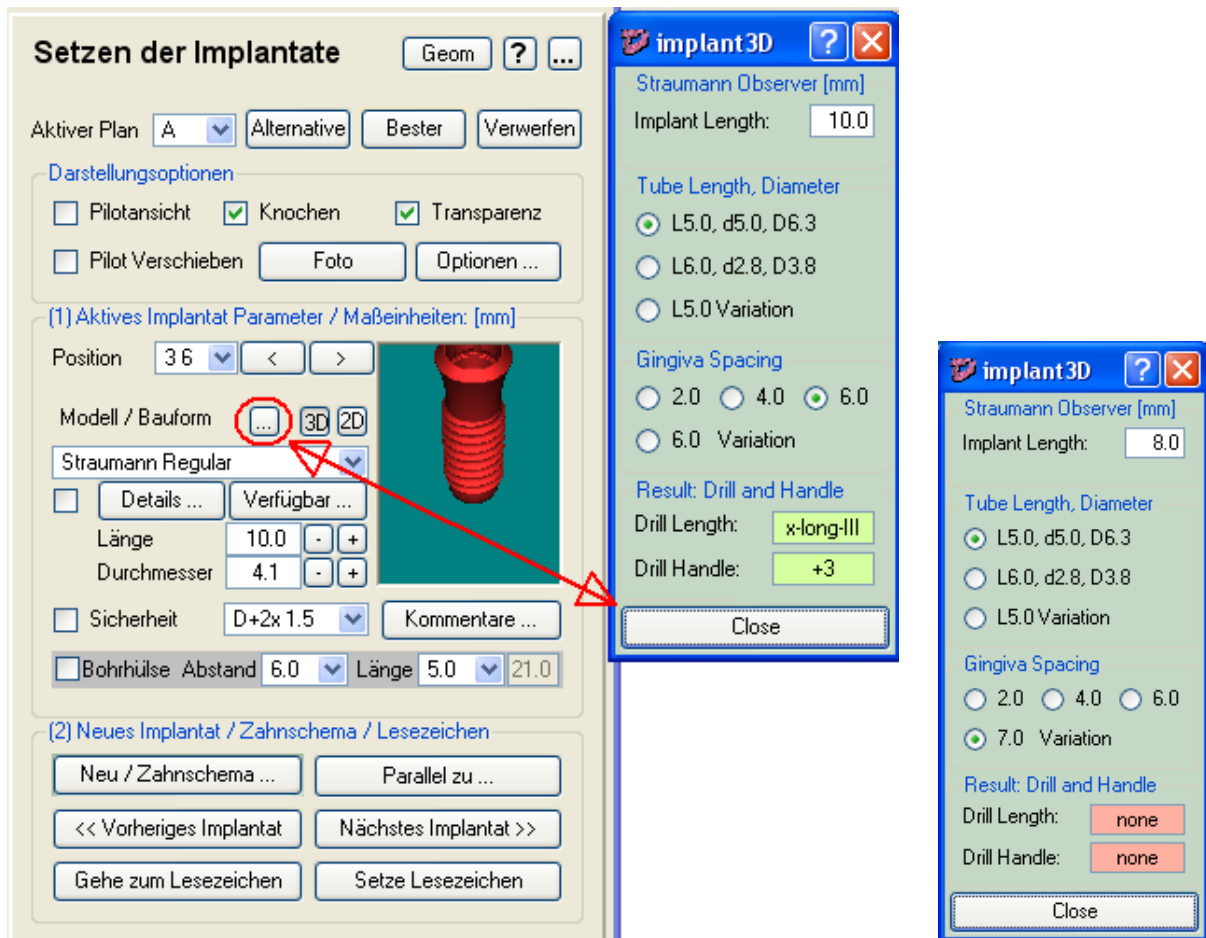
Setzen der Implantate
Geom
?
...

Aktiver Plan A
Alternative
Bester
Verwerfen

Darstellungsoptionen
Pilotansicht
Knochen
Transparenz
Pilot Verschieben
Foto
Optionen ...

(1) Aktives Implantat Parameter / Maßeinheiten: [mm]
Position 3 6
<
>
Modell / Bauform
...
3D
2D
Straumann Regular
Details ...
Verfügbar ...
Länge 10.0
-
+
Durchmesser 4.1
-
+
Sicherheit D+2x 1.5
Kommentare ...
Bohrhülse Abstand 6.0 Länge 5.0 21.0

(2) Neues Implantat / Zahnschema / Lesezeichen
Neu / Zahnschema ...
Parallel zu ...
<< Vorheriges Implantat
Nächstes Implantat >>
Gehe zum Lesezeichen
Setze Lesezeichen

implant3D
Straumann Observer [mm]
Implant Length: 10.0
Tube Length, Diameter
L5.0, d5.0, D6.3
L6.0, d2.8, D3.8
L5.0 Variation
Gingiva Spacing
2.0
4.0
6.0
6.0 Variation
Result: Drill and Handle
Drill Length: x-long-III
Drill Handle: +3
Close

implant3D
Straumann Observer [mm]
Implant Length: 8.0
Tube Length, Diameter
L5.0, d5.0, D6.3
L6.0, d2.8, D3.8
L5.0 Variation
Gingiva Spacing
2.0
4.0
6.0
7.0 Variation
Result: Drill and Handle
Drill Length: none
Drill Handle: none
Close